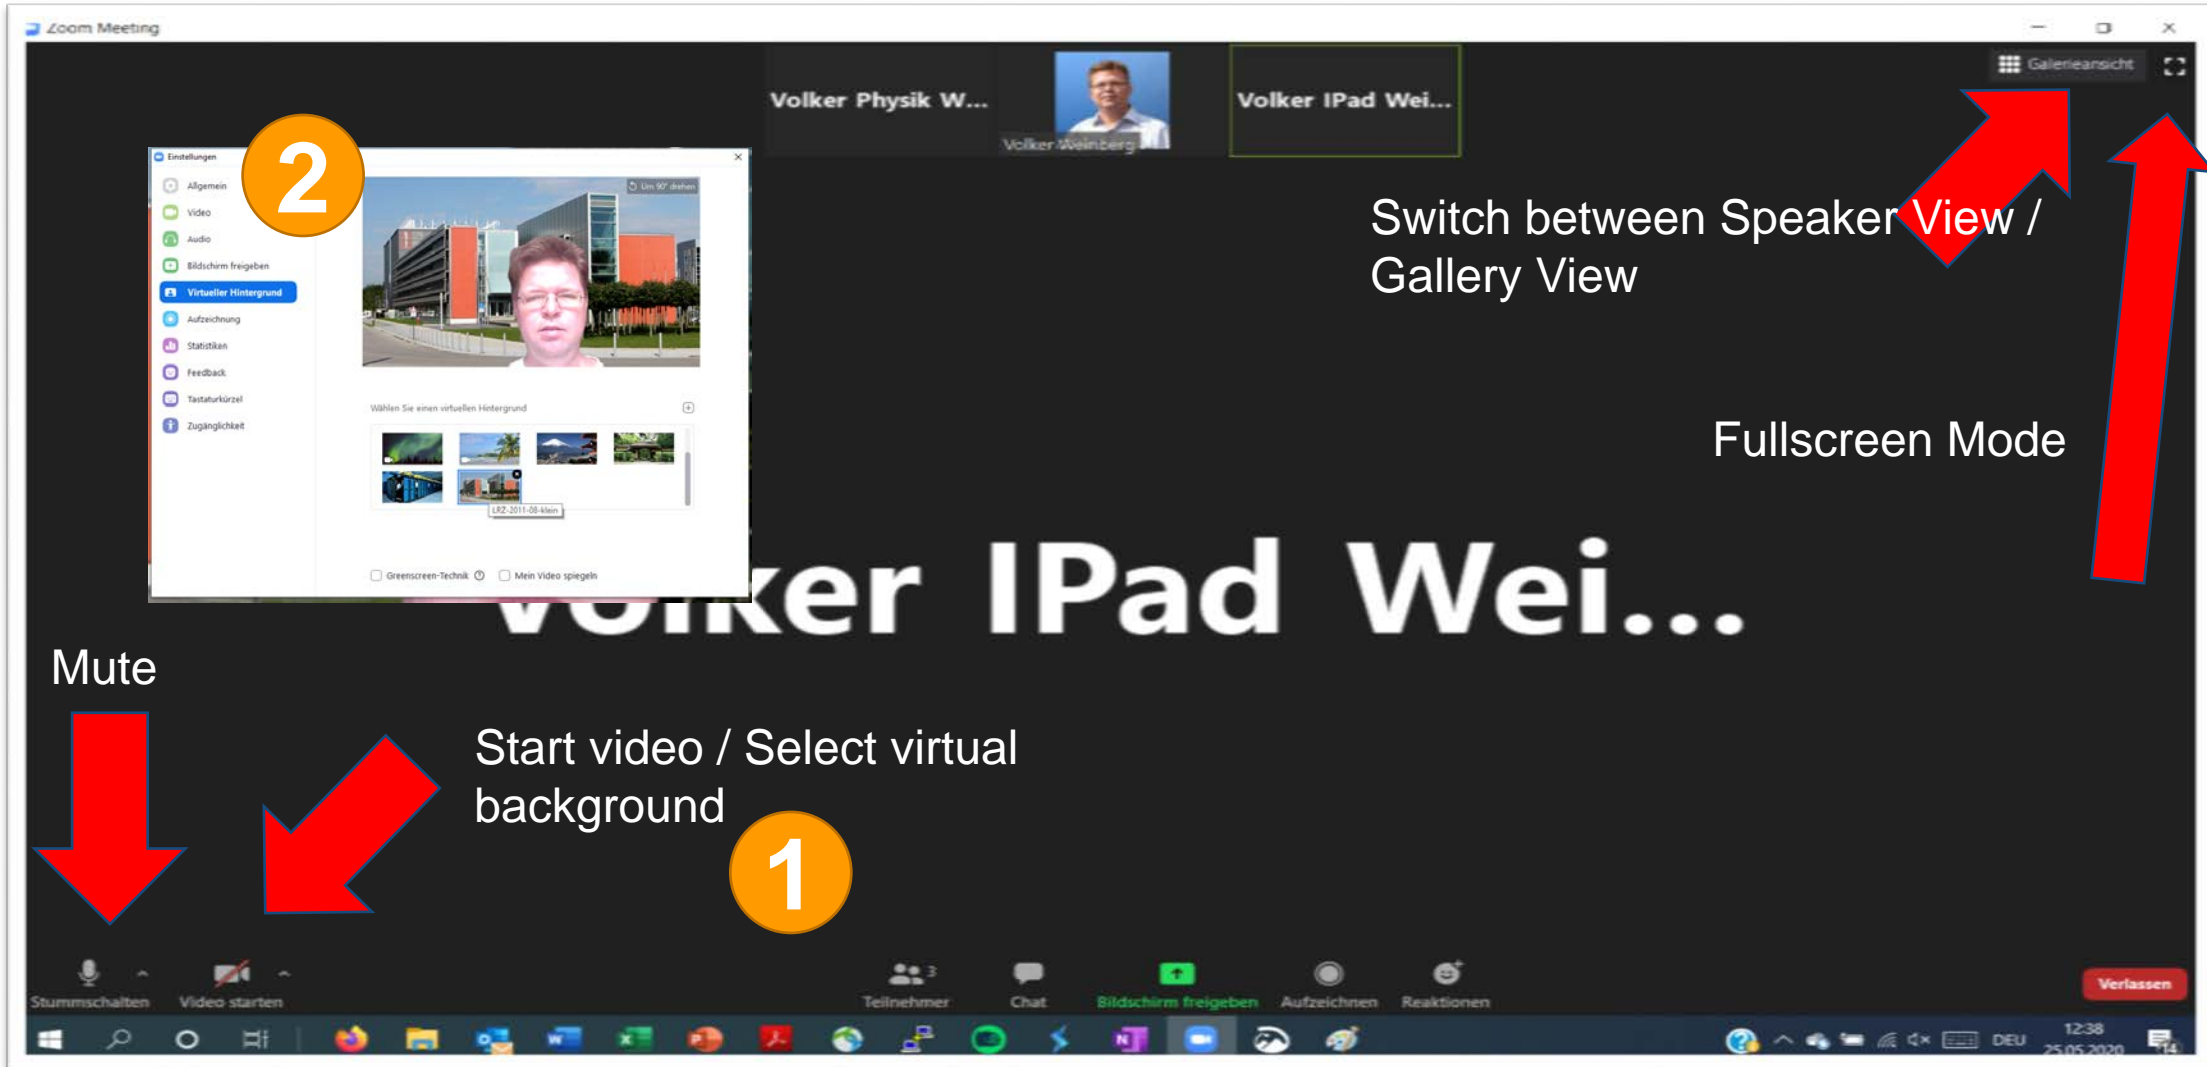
Zoom Meeting

Volker Physik W...

Volker Weinberg

Volker IPad Wei...

Galerieansicht

Einstellungen

2

Allgemein

Video

Audio

Bildschirm freigeben

Virtueller Hintergrund

Aufzeichnung

Statistiken

Feedback

Tastaturkürzel

Zugänglichkeit

Um 90° drehen

Wählen Sie einen virtuellen Hintergrund

LRZ-2011-08-klein

Greenscreen-Technik

Mein Video spiegeln

Switch between Speaker View / Gallery View

Fullscreen Mode

Volker IPad Wei...

Mute

Start video / Select virtual background

1

Stummschalten

Video starten

Teilnehmer 3

Chat

Bildschirm freigeben

Aufzeichnen

Reaktionen

Verlassen

DEU

12:38

25.05.2020